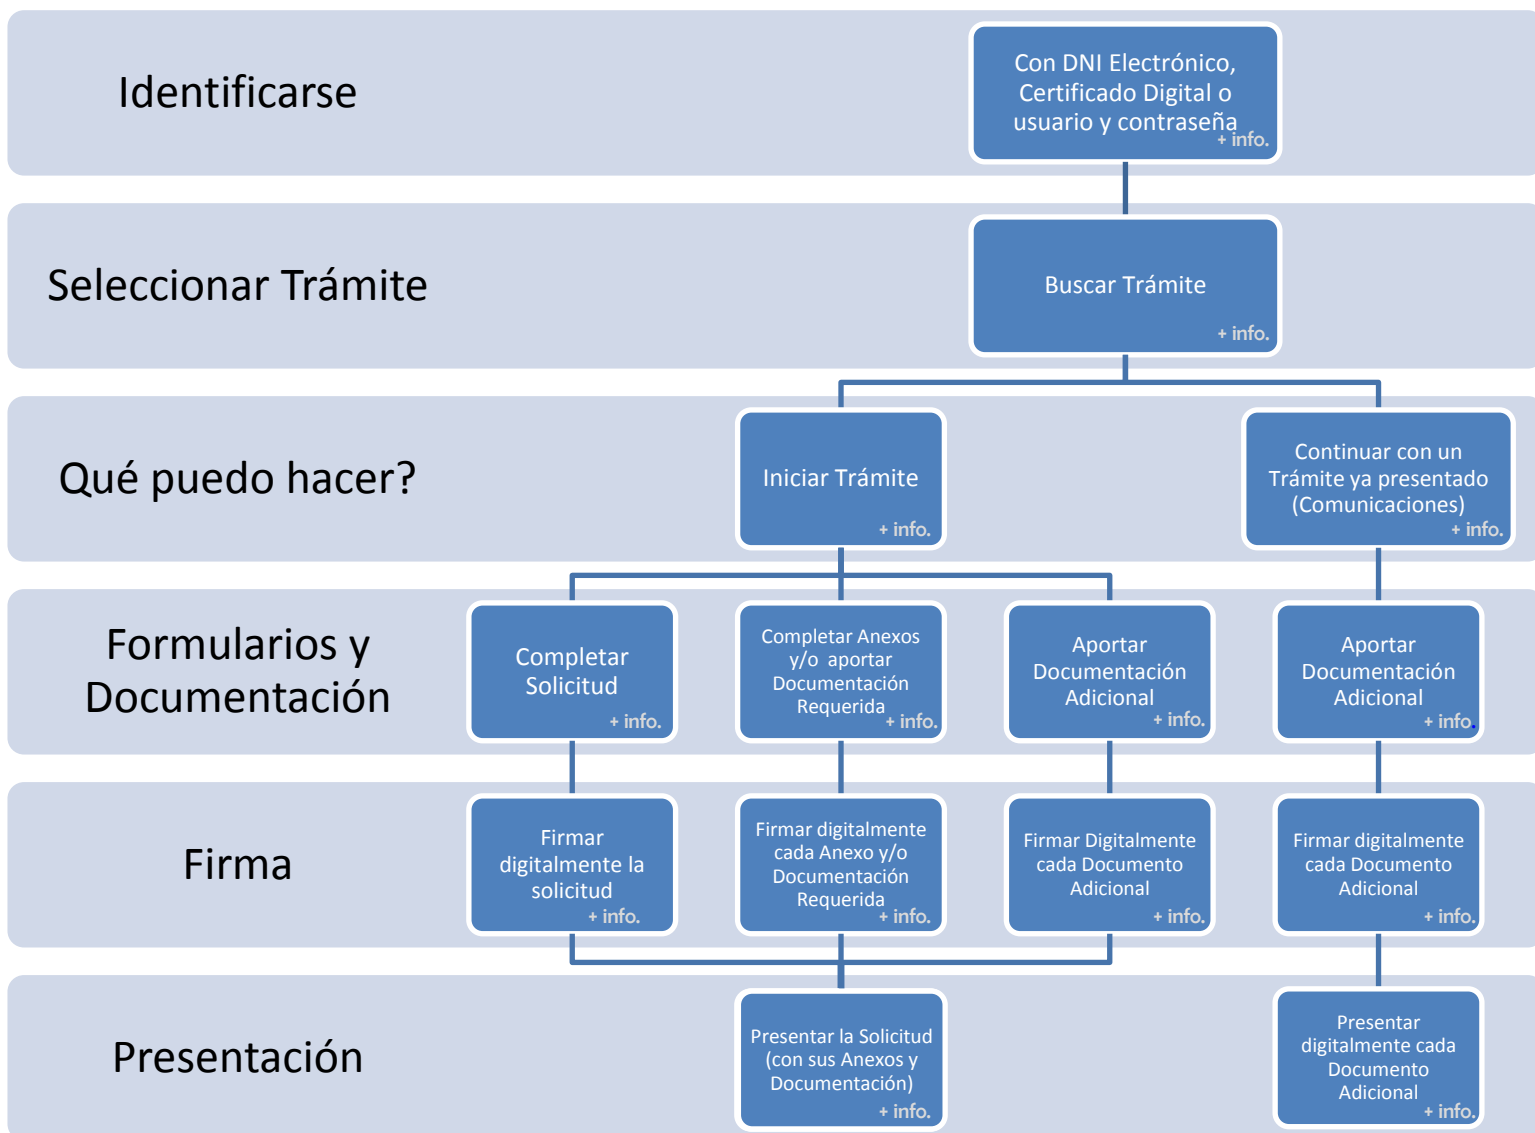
Identificarse

Con DNI Electrónico, Certificado Digital o usuario y contraseña
+ info.

Seleccionar Trámite

Buscar Trámite
+ info.

Qué puedo hacer?

Iniciar Trámite
+ info.

Continuar con un Trámite ya presentado (Comunicaciones)
+ info.

Formularios y Documentación

Completar Solicitud
+ info.

Completar Anexos y/o aportar Documentación Requerida
+ info.

Aportar Documentación Adicional
+ info.

Aportar Documentación Adicional
+ info.

Firma

Firmar digitalmente la solicitud
+ info.

Firmar digitalmente cada Anexo y/o Documentación Requerida
+ info.

Firmar Digitalmente cada Documento Adicional
+ info.

Firmar digitalmente cada Documento Adicional
+ info.

Presentación

Presentar la Solicitud (con sus Anexos y Documentación)
+ info.

Presentar digitalmente cada Documento Adicional
+ info.